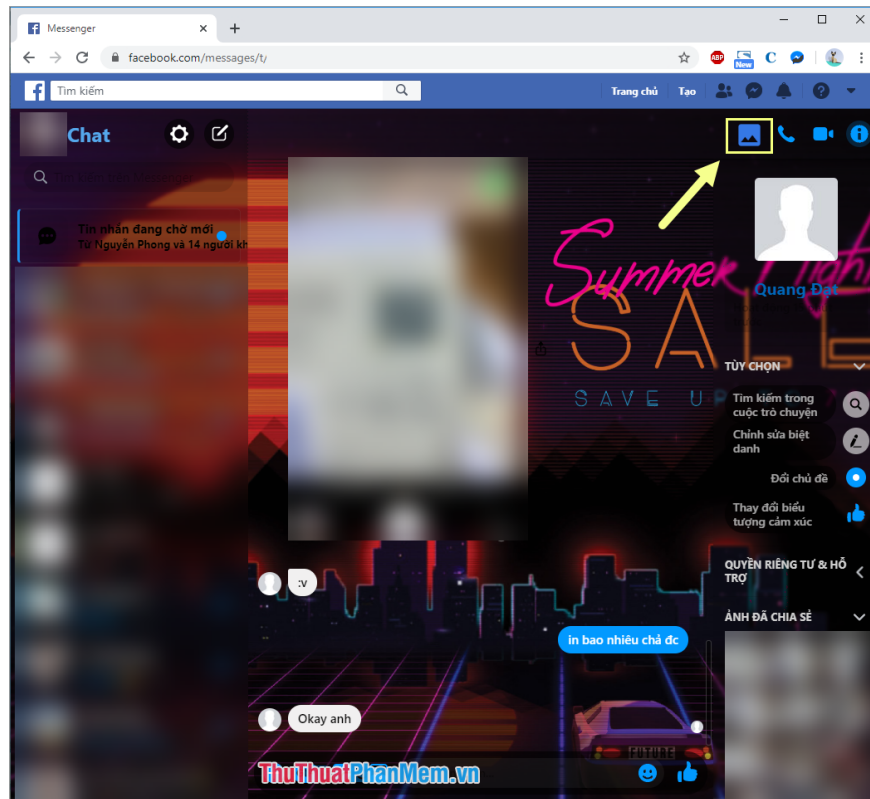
Messenger
facebook.com/messages/t/
ABP
New
C
Tìm kiếm
Trang chủ
Tạo
Chat
Tin nhắn đang chờ mới
Từ Nguyễn Phong và 14 người kh
Summer Night
SALE
SAVE U
Quang Đạt
TÙY CHỌN
Tìm kiếm trong cuộc trò chuyện
Chỉnh sửa biệt danh
Đổi chủ đề
Thay đổi biểu tượng cảm xúc
QUYỀN RIÊNG TƯ & HỖ TRỢ
ẢNH ĐÃ CHIA SẺ
:v
in bao nhiêu chả đc
Okay anh
FUTURE
ThuThuatPhanMem.vn